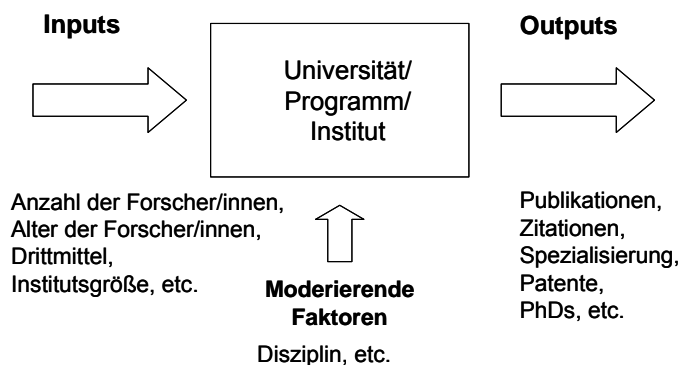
**Inputs**

Universität/
Programm/
Institut

**Outputs**

Anzahl der Forscher/innen,
Alter der Forscher/innen,
Drittmittel,
Institutsgröße, etc.

**Moderierende Faktoren**

Disziplin, etc.

Publikationen,
Zitationen,
Spezialisierung,
Patente,
PhDs, etc.